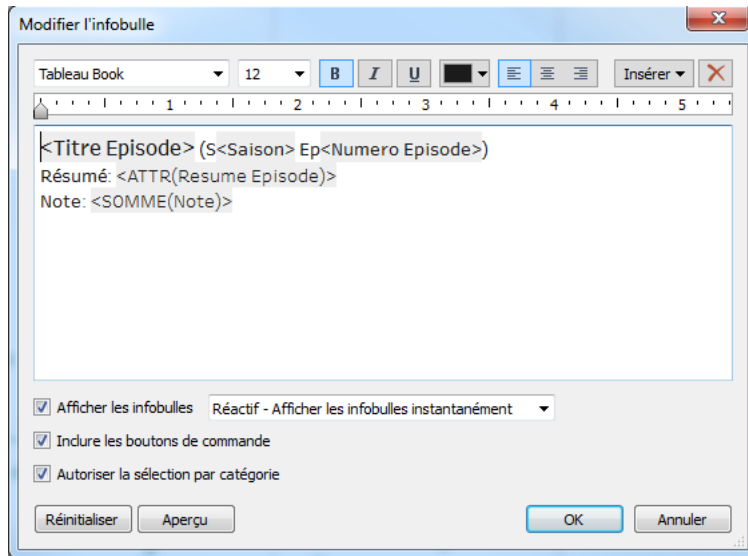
Modifier l'infobulle

Tableau Book
12
B
I
U
Insérer

1 2 3 4 5

<Titre Episode> (S<Saison> Ep<Numero Episode>)
Résumé: <ATTR(Resume Episode)>
Note: <SOMME(Note)>

Afficher les infobulles
Réactif - Afficher les infobulles instantanément
Inclure les boutons de commande
Autoriser la sélection par catégorie

Réinitialiser
Aperçu
OK
Annuler